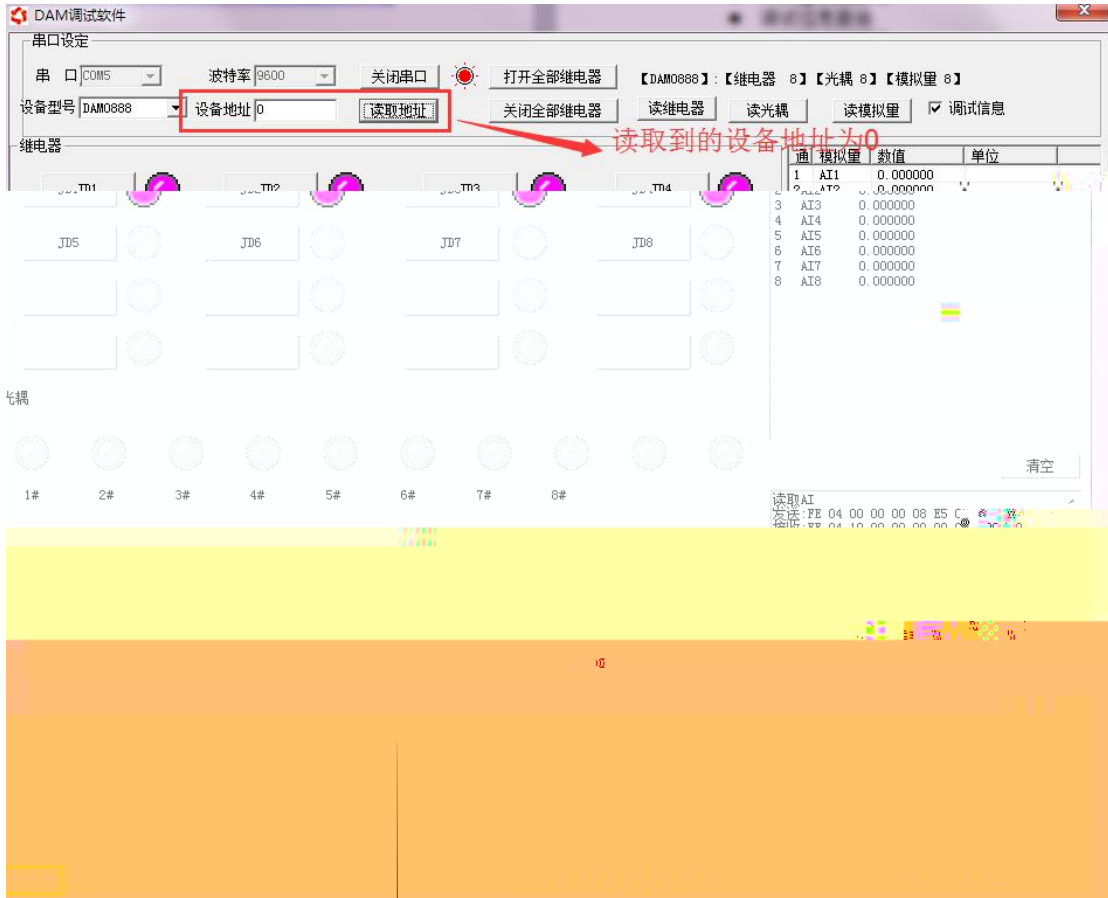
DAM调试软件

串口设定

串 口 COM5

波特率 9600

关闭串口

打开全部继电器

【DAM0888】:【继电器 8】【光耦 8】【模拟量 8】

设备型号 DAM0888

设备地址 0

读取地址

关闭全部继电器

读继电器

读光耦

读模拟量

☑ 调试信息

读取到的设备地址为0

继电器

| 通 | 模拟量 | 数值 | 单位 |
|---|---|---|---|
| 1 | AI1 | 0.000000 | |
| 2 | AI2 | 0.000000 | |
| 3 | AI3 | 0.000000 | |
| 4 | AI4 | 0.000000 | |
| 5 | AI5 | 0.000000 | |
| 6 | AI6 | 0.000000 | |
| 7 | AI7 | 0.000000 | |
| 8 | AI8 | 0.000000 | |

JD1 JD2 JD3 JD4

JD5 JD6 JD7 JD8

光耦

1# 2# 3# 4# 5# 6# 7# 8#

清空

读取AI
发送:FE 04 00 00 00 08 E5 C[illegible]
接收:FE 04 10 00 00 00 00 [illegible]